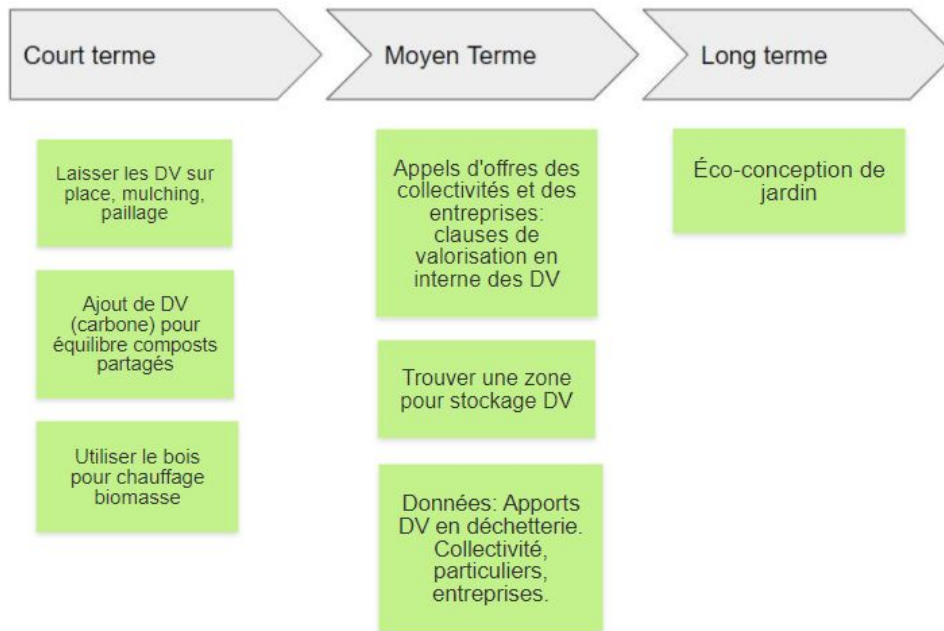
Court terme

Laisser les DV sur place, mulching, paillage

Ajout de DV (carbone) pour équilibre composts partagés

Utiliser le bois pour chauffage biomasse

Moyen Terme

Appels d'offres des collectivités et des entreprises: clauses de valorisation en interne des DV

Trouver une zone pour stockage DV

Données: Apports DV en déchetterie. Collectivité, particuliers, entreprises.

Long terme

Éco-conception de jardin